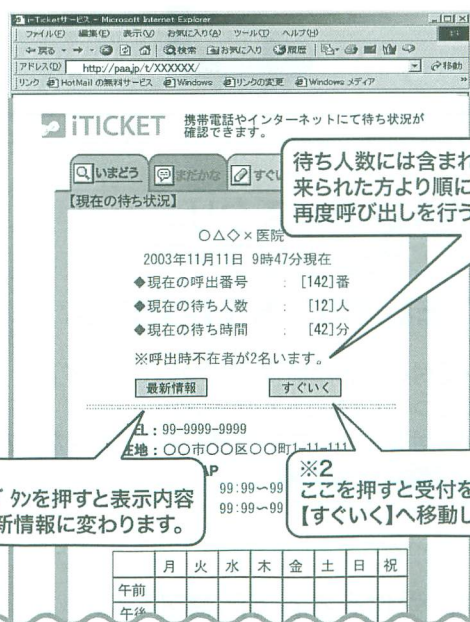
i-Ticketサービス - Microsoft Internet Explorer
ファイル(F) 編集(E) 表示(V) お気に入り(A) ツール(T) ヘルプ(H)
戻る 検索 お気に入り 履歴
アドレス(D) http://paa.jp/t/XXXXXX/ 移動
リンク HotMail の無料サービス Windows リンクの変更 Windows メディア

iTICKET 携帯電話やインターネットにて待ち状況が確認できます。

いまどう まだかな すぐい

【現在の待ち状況】

○△◇×医院

2003年11月11日 9時47分現在

◆現在の呼出番号 : [142]番

◆現在の待ち人数 : [12]人

◆現在の待ち時間 : [42]分

※呼出時不在者が2名います。

最新情報 すぐいく

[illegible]L：99-9999-9999

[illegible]在地：○○市○○区○○町1-11-111

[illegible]AP

99:99〜99

99:99〜99

| | 月 | 火 | 水 | 木 | 金 | 土 | 日 | 祝 |
|---|---|---|---|---|---|---|---|---|
| 午前 | | | | | | | | |
| 午後 | | | | | | | | |

待ち人数には含まれ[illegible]
来られた方より順に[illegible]
再度呼び出しを行う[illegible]

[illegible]タンを押すと表示内容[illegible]
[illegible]新情報に変わります。

※2
ここを押すと受付を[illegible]
【すぐいく】へ移動し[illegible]